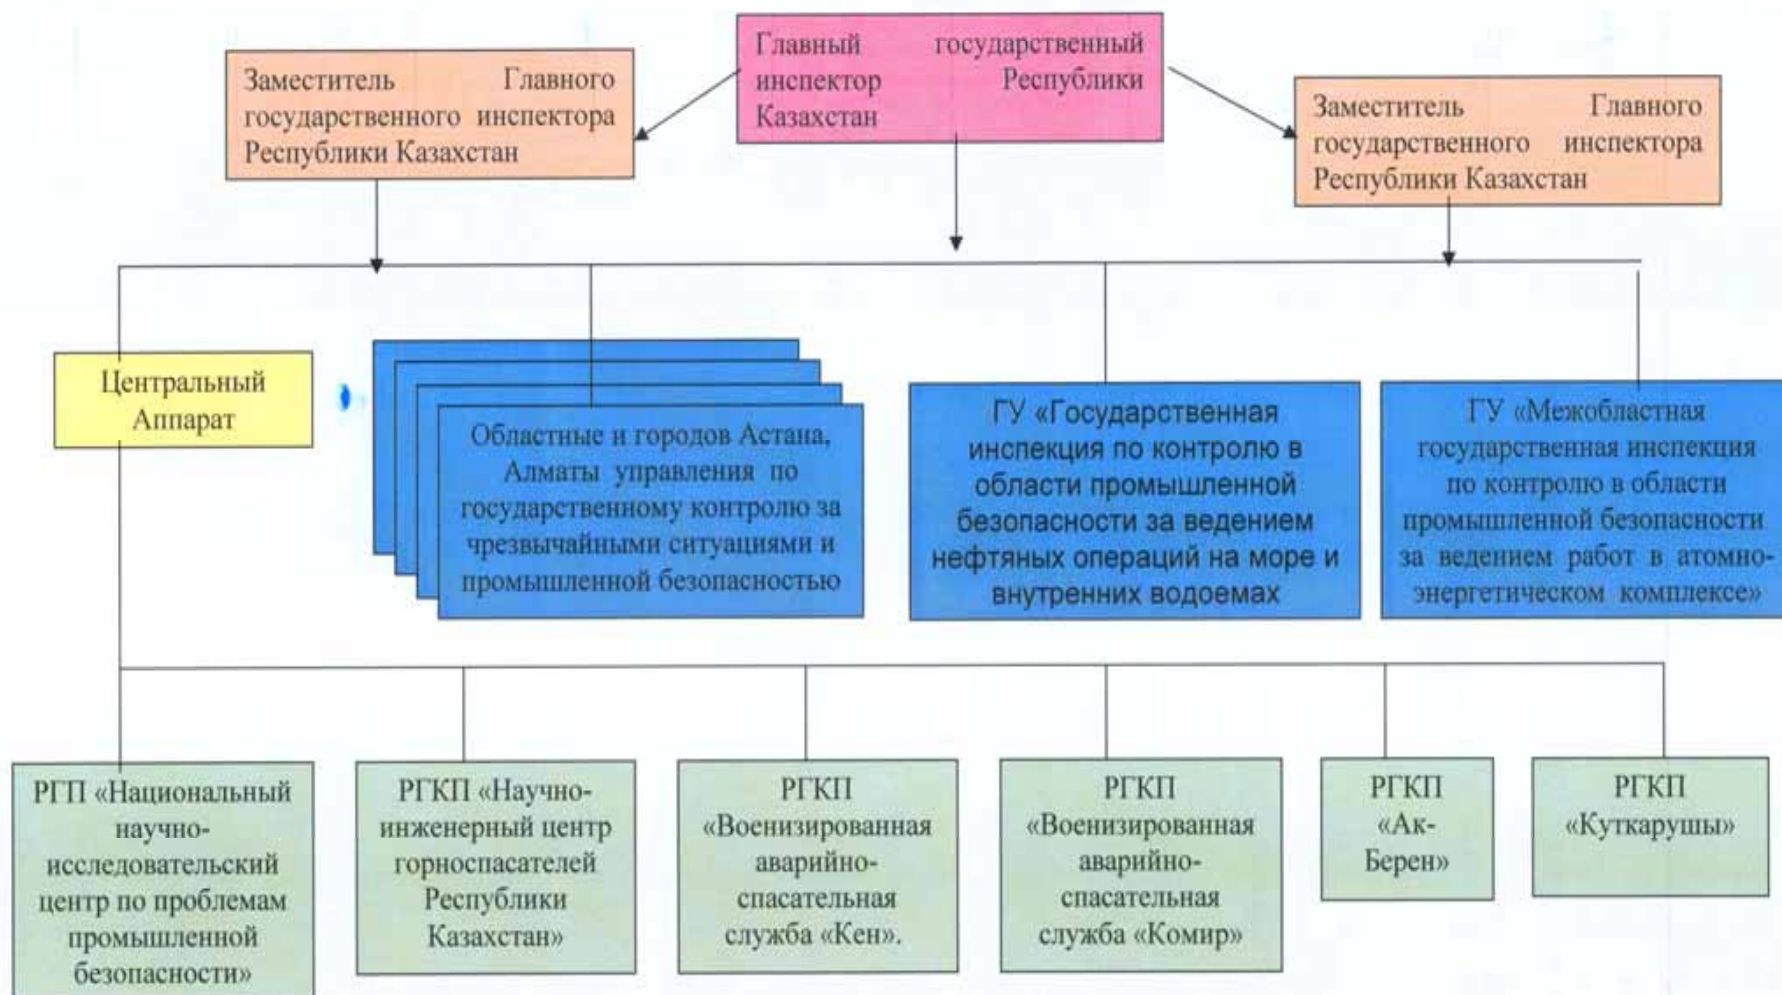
Главный государственный инспектор Республики Казахстан

Заместитель Главного государственного инспектора Республики Казахстан

Заместитель Главного государственного инспектора Республики Казахстан

Центральный Аппарат

Областные и городов Астана, Алматы управления по государственному контролю за чрезвычайными ситуациями и промышленной безопасностью

ГУ «Государственная инспекция по контролю в области промышленной безопасности за ведением нефтяных операций на море и внутренних водоемах

ГУ «Межобластная государственная инспекция по контролю в области промышленной безопасности за ведением работ в атомно-энергетическом комплексе»

РГП «Национальный научно-исследовательский центр по проблемам промышленной безопасности»

РГКП «Научно-инженерный центр горноспасателей Республики Казахстан»

РГКП «Военизированная аварийно-спасательная служба «Кен».

РГКП «Военизированная аварийно-спасательная служба «Комир»

РГКП «Ак-Берен»

РГКП «Куткарушы»